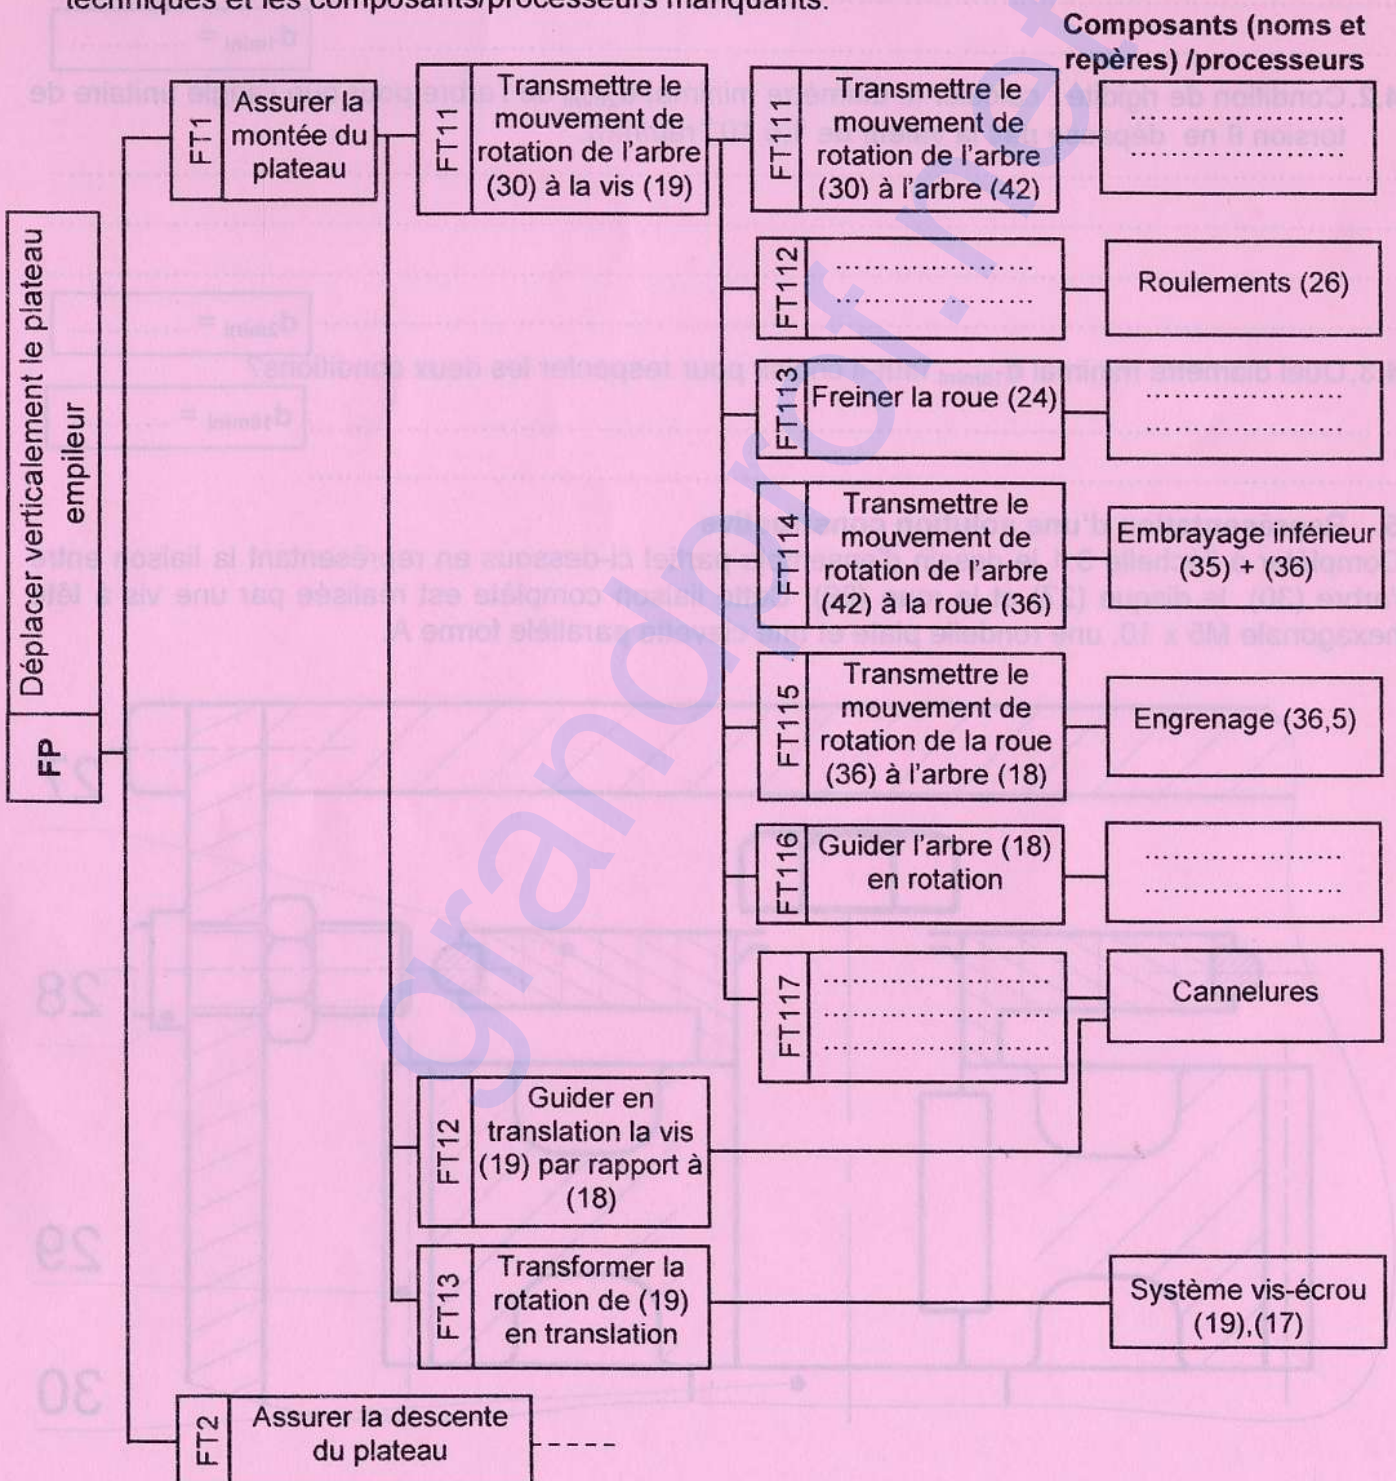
techniques et les composants/processeurs manquants.

Composants (noms et repères) /processeurs

FP Déplacer verticalement le plateau empileur

FT1 Assurer la montée du plateau

FT11 Transmettre le mouvement de rotation de l'arbre (30) à la vis (19)

FT111 Transmettre le mouvement de rotation de l'arbre (30) à l'arbre (42)

…………………
…………………

FT112 …………………
…………………

Roulements (26)

FT113 Freiner la roue (24)

…………………
…………………

FT114 Transmettre le mouvement de rotation de l'arbre (42) à la roue (36)

Embrayage inférieur (35) + (36)

FT115 Transmettre le mouvement de rotation de la roue (36) à l'arbre (18)

Engrenage (36,5)

FT116 Guider l'arbre (18) en rotation

…………………
…………………

FT117 …………………
…………………
…………………

Cannelures

FT12 Guider en translation la vis (19) par rapport à (18)

FT13 Transformer la rotation de (19) en translation

Système vis-écrou (19),(17)

FT2 Assurer la descente du plateau

- - - -